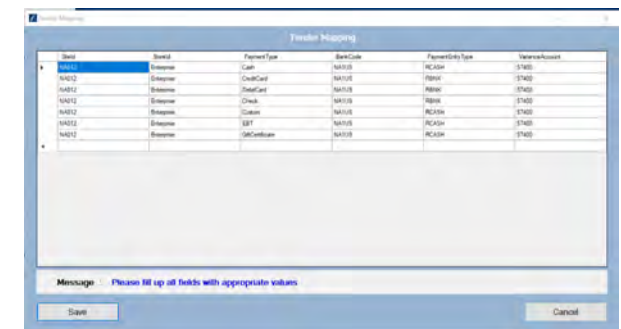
Tender Mapping

Tender Mapping

| StoreId | StoreId | PaymentType | BankCode | PaymentEntryType | VarianceAccount |
|---|---|---|---|---|---|
| NA012 | Enterprise | Cash | NA1US | RCASH | 57400 |
| NA012 | Enterprise | CreditCard | NA1US | RBNK | 57400 |
| NA012 | Enterprise | DebitCard | NA1US | RBNK | 57400 |
| NA012 | Enterprise | Check | NA1US | RBNK | 57400 |
| NA012 | Enterprise | Custom | NA1US | RCASH | 57400 |
| NA012 | Enterprise | EBT | NA1US | RCASH | 57400 |
| NA012 | Enterprise | GiftCertificate | NA1US | RCASH | 57400 |

Message Please fill up all fields with appropriate values

Save

Cancel